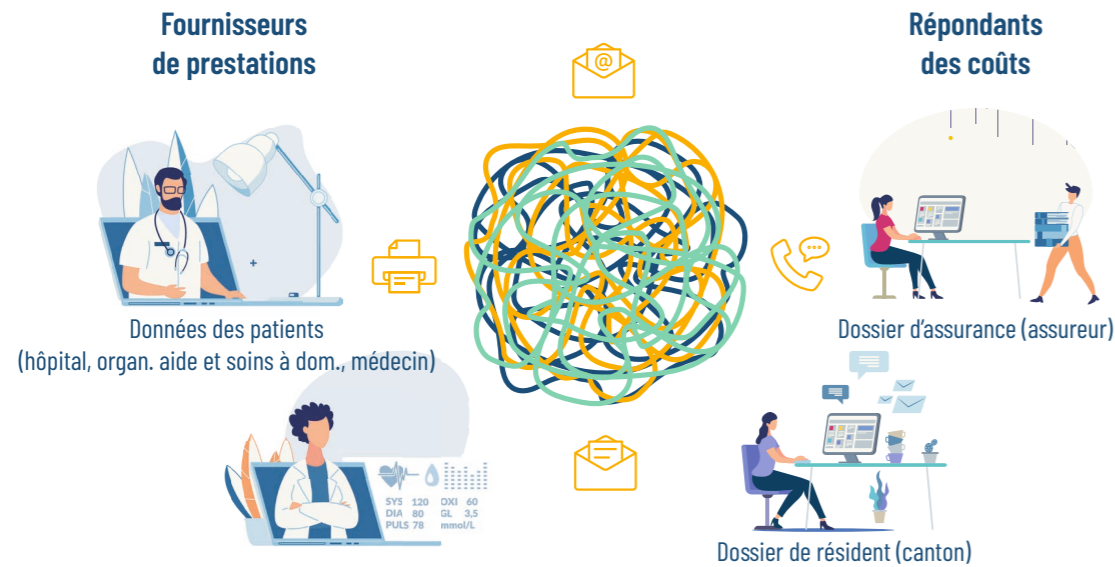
Fournisseurs de prestations

Répondants des coûts

Données des patients
(hôpital, organ. aide et soins à dom., médecin)

Dossier d'assurance (assureur)

SYS 120 OXI 60
DIA 80 GL 3,5
PULS 78 mmol/L

Dossier de résident (canton)